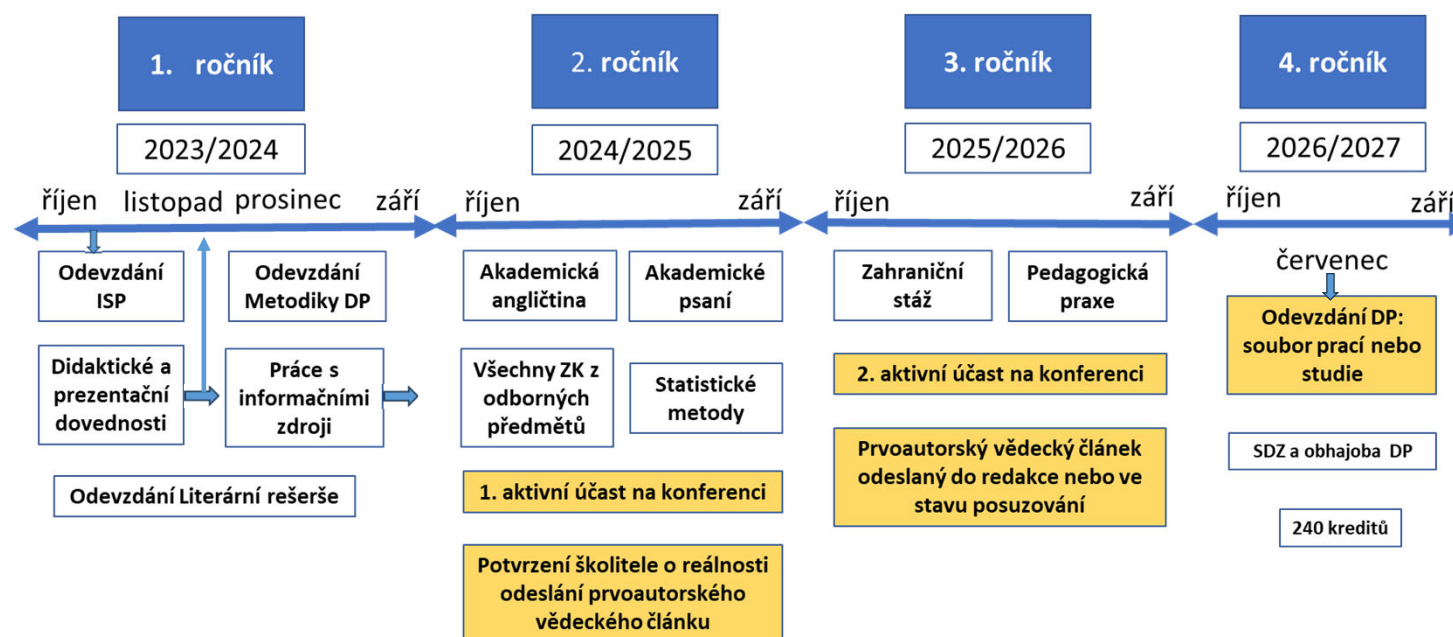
1. ročník

2023/2024

říjen listopad prosinec září

Odevzdání ISP

Odevzdání Metodiky DP

Didaktické a prezentační dovednosti

Práce s informačními zdroji

Odevzdání Literární rešerše

2. ročník

2024/2025

říjen září

Akademická angličtina

Akademické psaní

Všechny ZK z odborných předmětů

Statistické metody

1. aktivní účast na konferenci

Potvrzení školitele o reálnosti odeslání prvoautorského vědeckého článku

3. ročník

2025/2026

říjen září

Zahraniční stáž

Pedagogická praxe

2. aktivní účast na konferenci

Prvoautorský vědecký článek odeslaný do redakce nebo ve stavu posuzování

4. ročník

2026/2027

říjen zář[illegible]

červenec

Odevzdání DP: soubor prací nebo studie

SDZ a obhajoba DP

240 kreditů